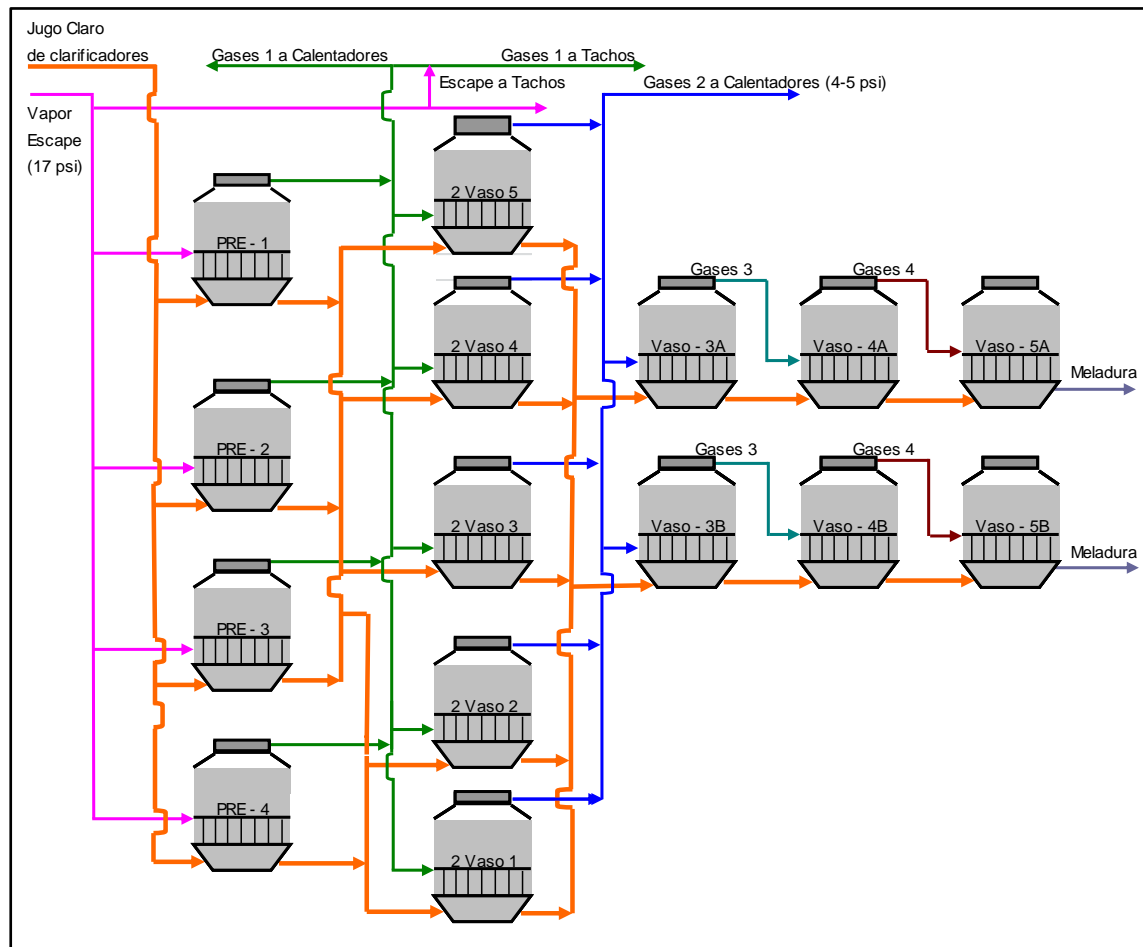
Jugo Claro
de clarificadores

Gases 1 a Calentadores

Gases 1 a Tachos

Escape a Tachos

Gases 2 a Calentadores (4-5 psi)

Vapor
Escape
(17 psi)

PRE - 1

2 Vaso 5

2 Vaso 4

Gases 3

Gases 4

Vaso - 3A

Vaso - 4A

Vaso - 5A

Meladura

PRE - 2

2 Vaso 3

Gases 3

Gases 4

Vaso - 3B

Vaso - 4B

Vaso - 5B

Meladura

PRE - 3

2 Vaso 2

PRE - 4

2 Vaso 1